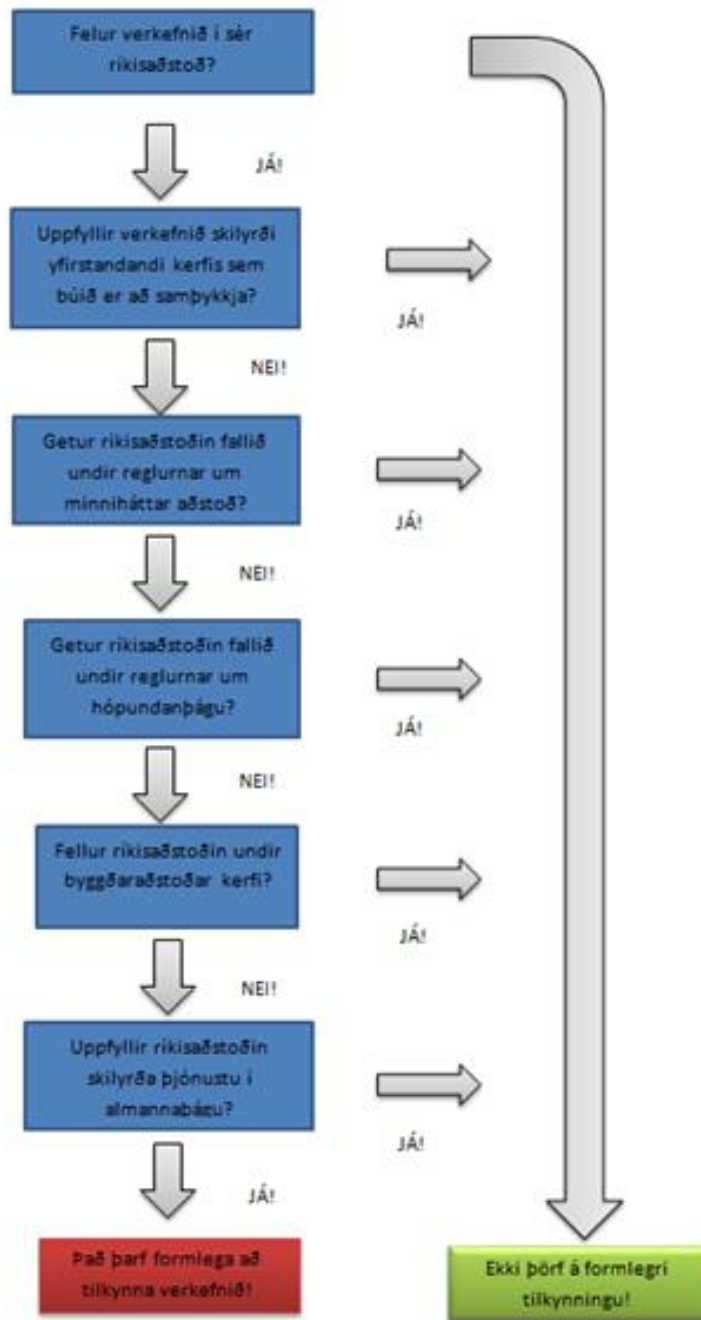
Felur verkefnið í sér ríkisaðstoð?

JÁ!

Uppfyllir verkefnið skilyrði yfirstandandi kerfis sem búið er að samþykkja?

JÁ!

NEI!

Getur ríkisaðstoðin fallið undir reglurnar um minniháttar aðstoð?

JÁ!

NEI!

Getur ríkisaðstoðin fallið undir reglurnar um hópundanþágu?

JÁ!

NEI!

Fellur ríkisaðstoðin undir byggðaraðstoðar kerfi?

JÁ!

NEI!

Uppfyllir ríkisaðstoðin skilyrða þjónustu í almannabáeu?

JÁ!

JÁ!

Það þarf formlega að tilkynna verkefnið!

Ekki þörf á formlegri tilkynningu!